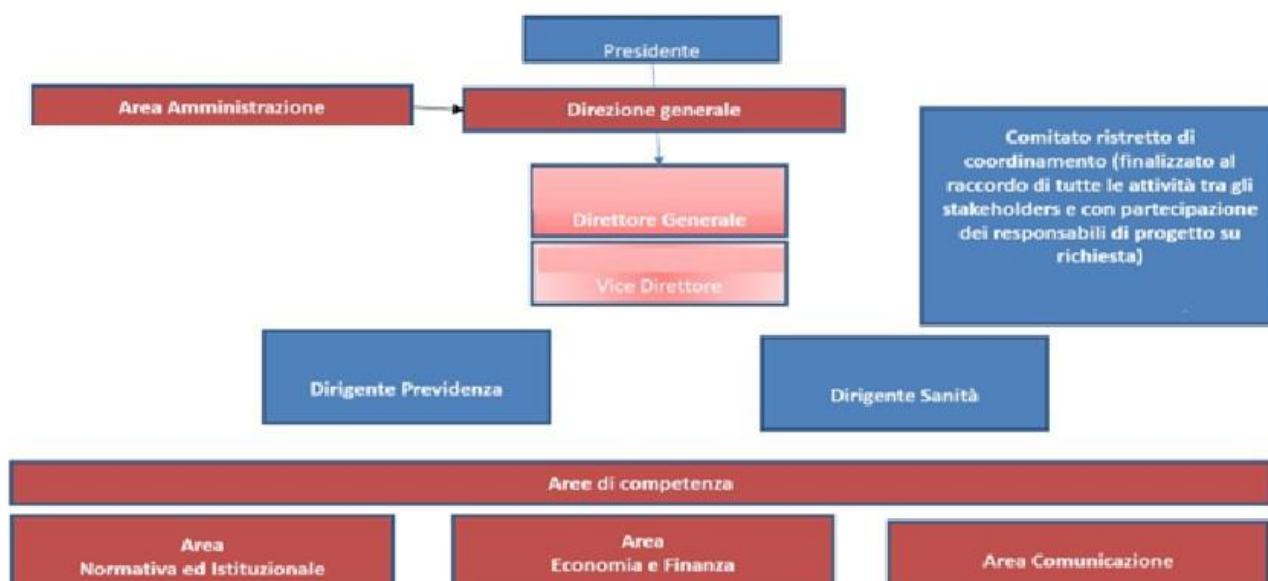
Presidente

Area Amministrazione

Direzione generale

Comitato ristretto di coordinamento (finalizzato al raccordo di tutte le attività tra gli stakeholders e con partecipazione dei responsabili di progetto su richiesta)

Direttore Generale

Vice Direttore

Dirigente Previdenza

Dirigente Sanità

Aree di competenza

Area
Normativa ed Istituzionale

Area
Economia e Finanza

Area Comunicazione